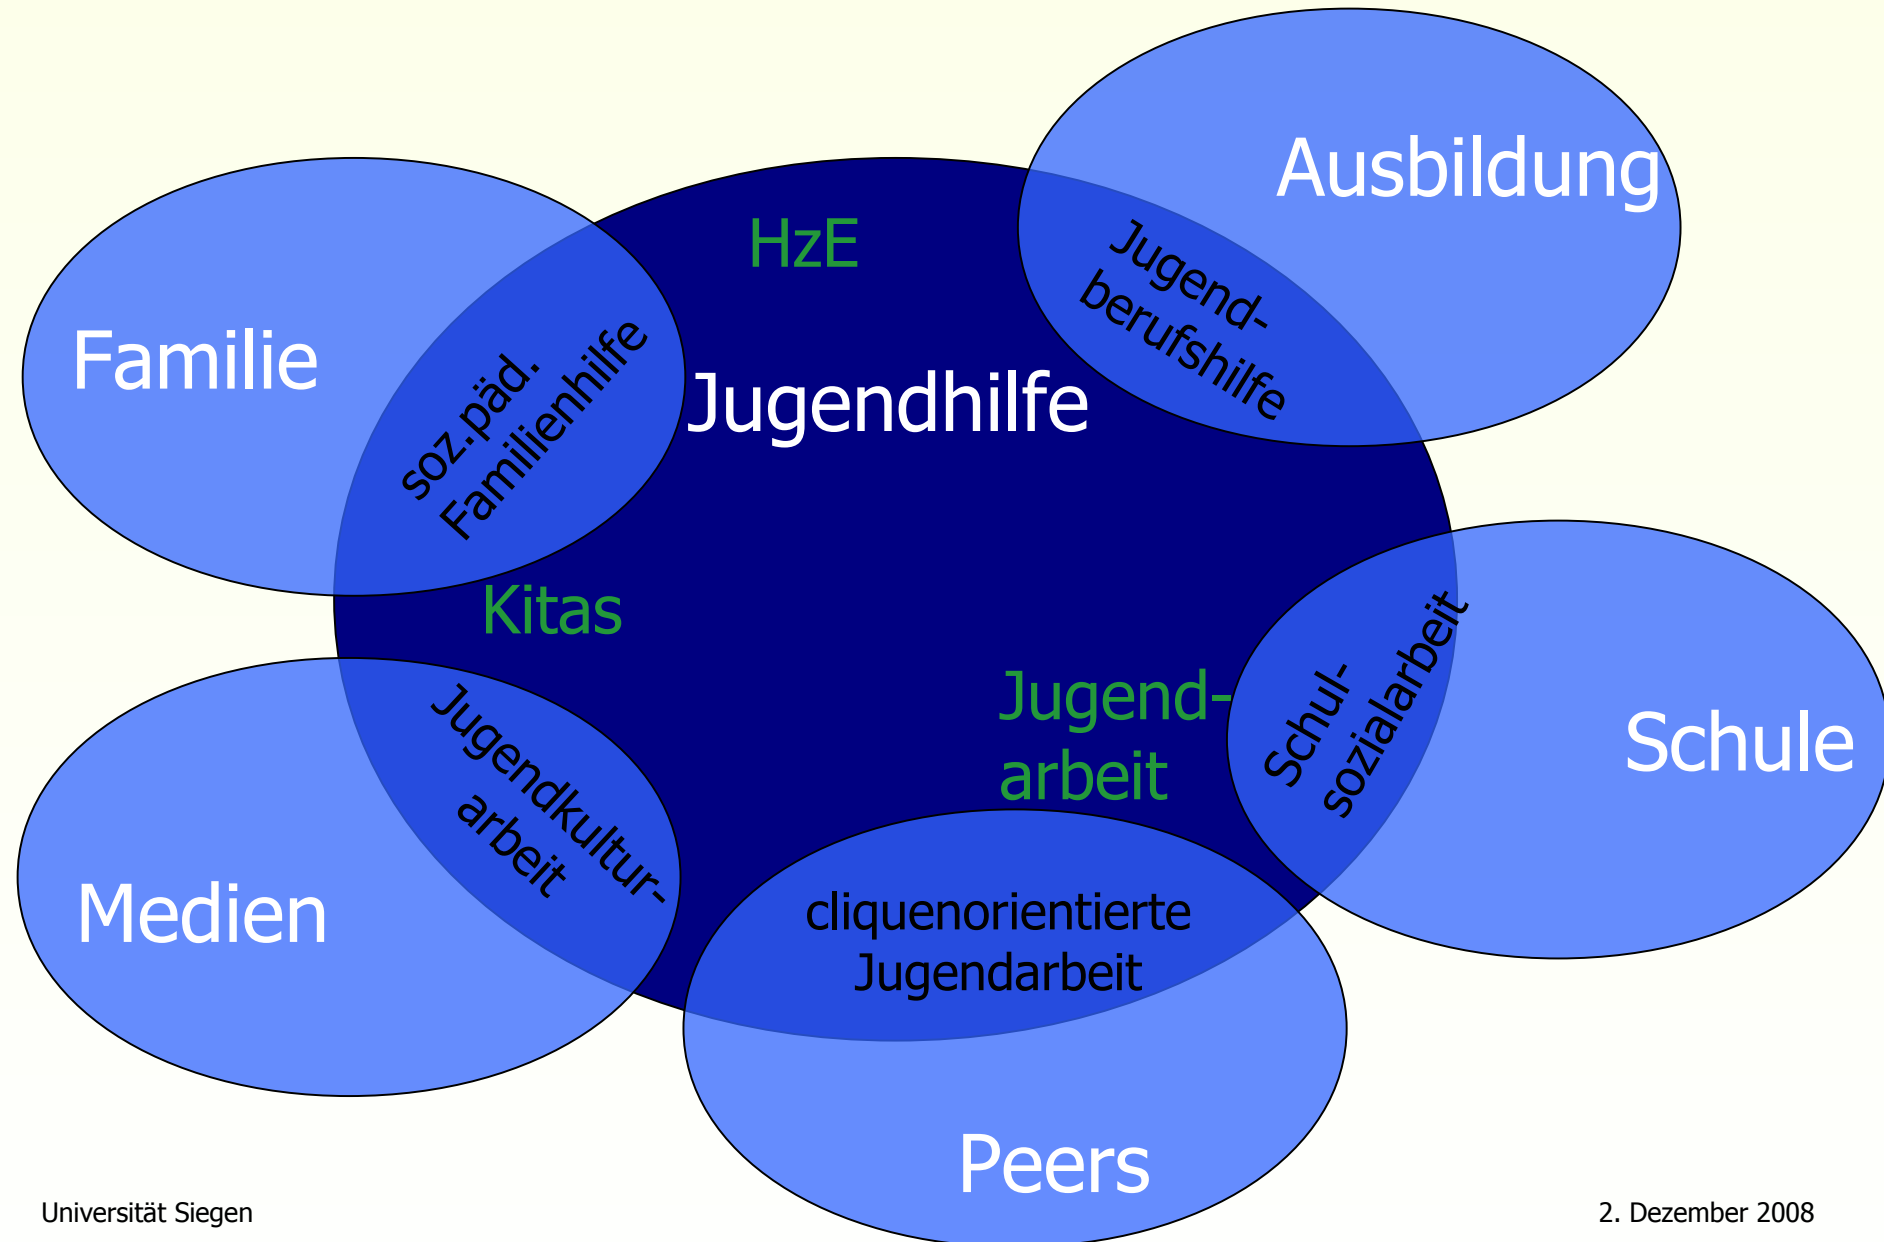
Ausbildung

HzE

Familie

Jugendberufshilfe

soz.päd. Familienhilfe

Jugendhilfe

Kitas

Jugendarbeit

Schulsozialarbeit

Schule

Jugendkulturarbeit

Medien

cliquenorientierte Jugendarbeit

Peers

Universität Siegen

2. Dezember 2008